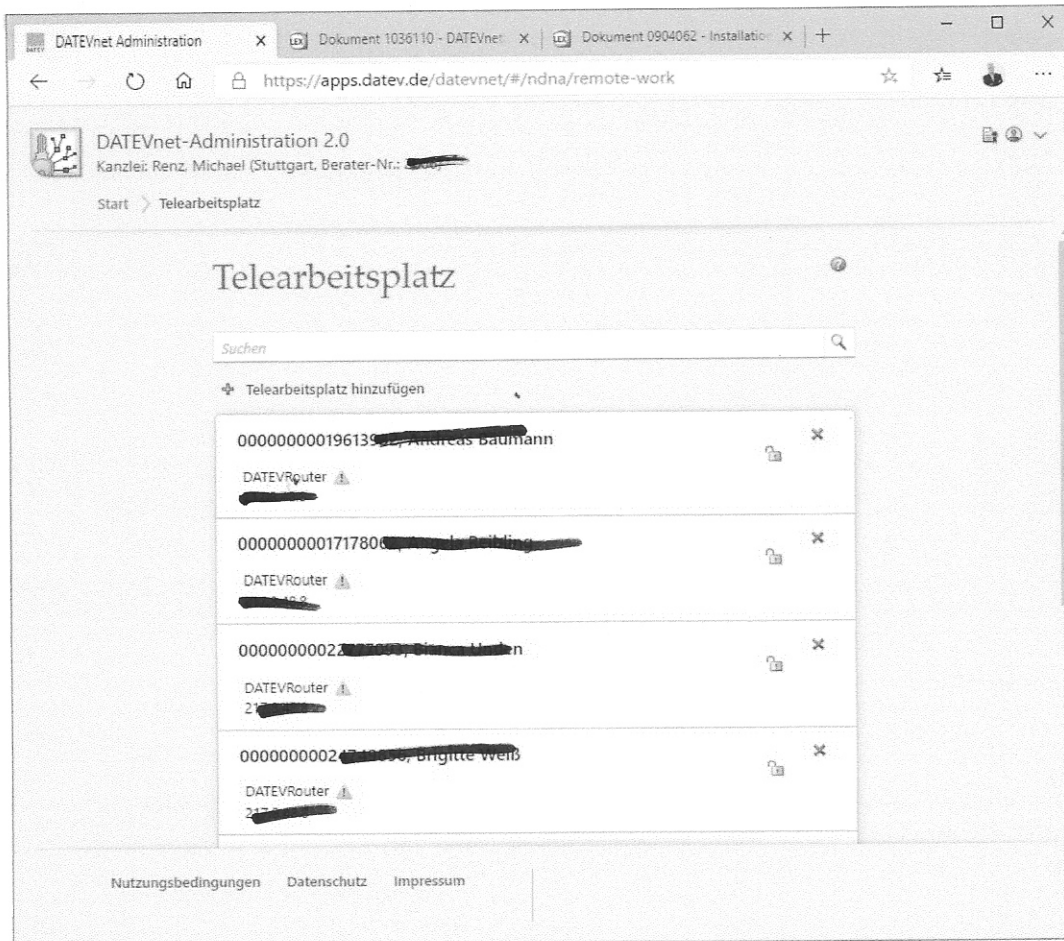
DATEVnet Administration × Dokument 1036110 - DATEVnet × Dokument 0904062 - Installation × +

https://apps.datev.de/datevnet/#/ndna/remote-work

DATEVnet-Administration 2.0
Kanzlei: Renz, Michael (Stuttgart, Berater-Nr.: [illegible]

Start > Telearbeitsplatz

Telearbeitsplatz

Suchen

+ Telearbeitsplatz hinzufügen

00000000019613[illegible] Baumann
DATEVRouter
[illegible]

0000000001717806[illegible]
DATEVRouter
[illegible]

000000000022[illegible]n
DATEVRouter
21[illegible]

000000000024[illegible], Brigitte Weiß
DATEVRouter
217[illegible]

Nutzungsbedingungen Datenschutz Impressum